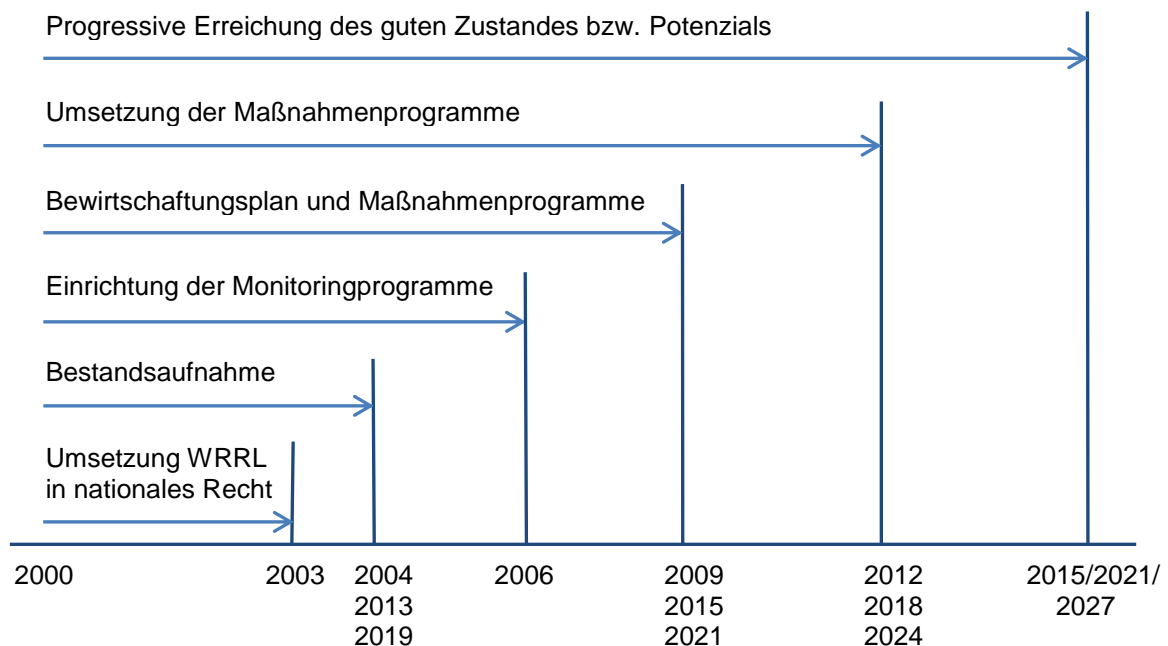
Progressive Erreichung des guten Zustandes bzw. Potenzials

Umsetzung der Maßnahmenprogramme

Bewirtschaftungsplan und Maßnahmenprogramme

Einrichtung der Monitoringprogramme

Bestandsaufnahme

Umsetzung WRRL in nationales Recht

2000

2003

2004
2013
2019

2006

2009
2015
2021

2012
2018
2024

2015/2021/
2027